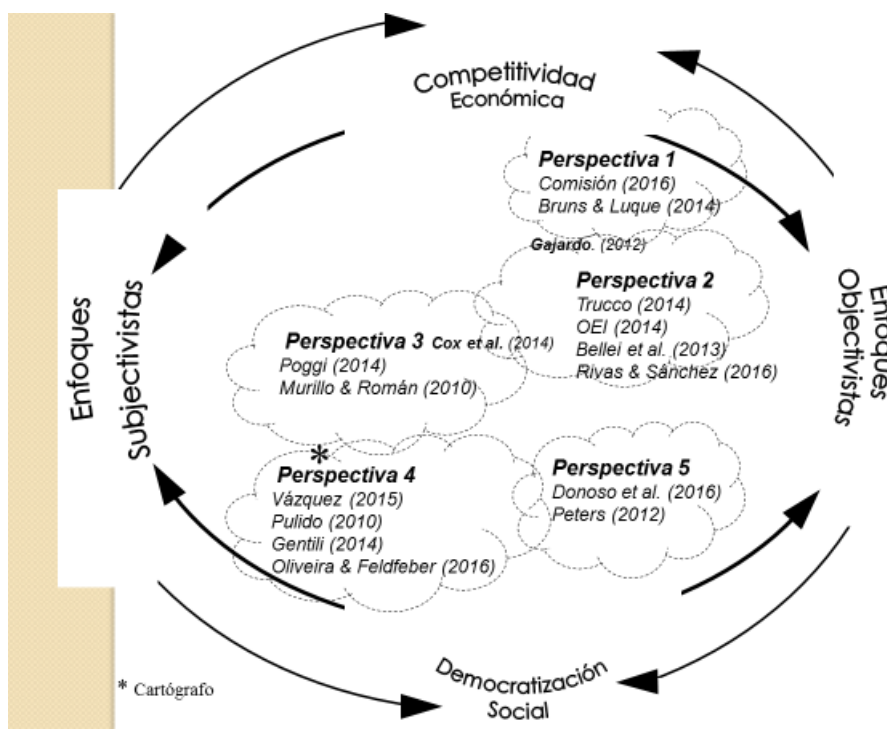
Competitividad Económica

Perspectiva 1
Comisión (2016)
Bruns & Luque (2014)

Gajardo. (2012)

Perspectiva 2
Trucco (2014)
OEI (2014)
Bellei et al. (2013)
Rivas & Sánchez (2016)

Enfoques Objectivistas

Enfoques

Subjectivistas

Perspectiva 3 Cox et al. (2014)
Poggi (2014)
Murillo & Román (2010)

*

Perspectiva 4
Vázquez (2015)
Pulido (2010)
Gentili (2014)
Oliveira & Feldfeber (2016)

Perspectiva 5
Donoso et al. (2016)
Peters (2012)

Democratización Social

* Cartógrafo